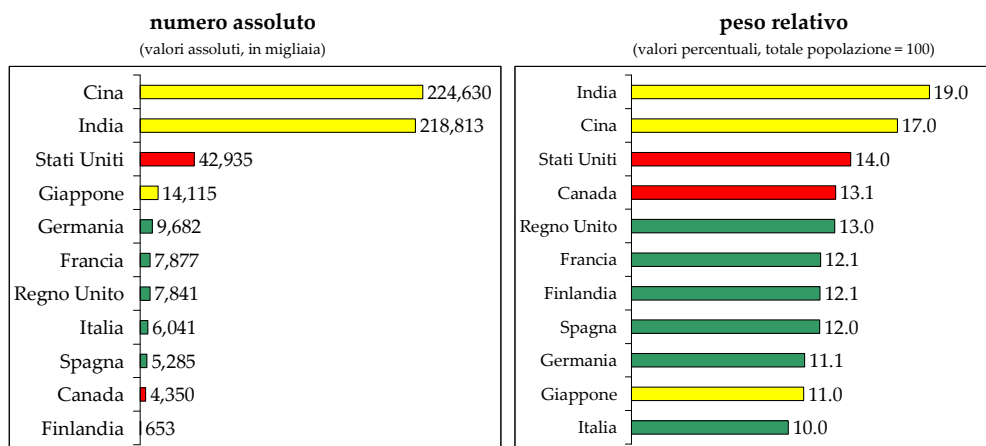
numero assoluto
(valori assoluti, in migliaia)

Cina 224,630
India 218,813
Stati Uniti 42,935
Giappone 14,115
Germania 9,682
Francia 7,877
Regno Unito 7,841
Italia 6,041
Spagna 5,285
Canada 4,350
Finlandia 653

peso relativo
(valori percentuali, totale popolazione = 100)

India 19.0
Cina 17.0
Stati Uniti 14.0
Canada 13.1
Regno Unito 13.0
Francia 12.1
Finlandia 12.1
Spagna 12.0
Germania 11.1
Giappone 11.0
Italia 10.0